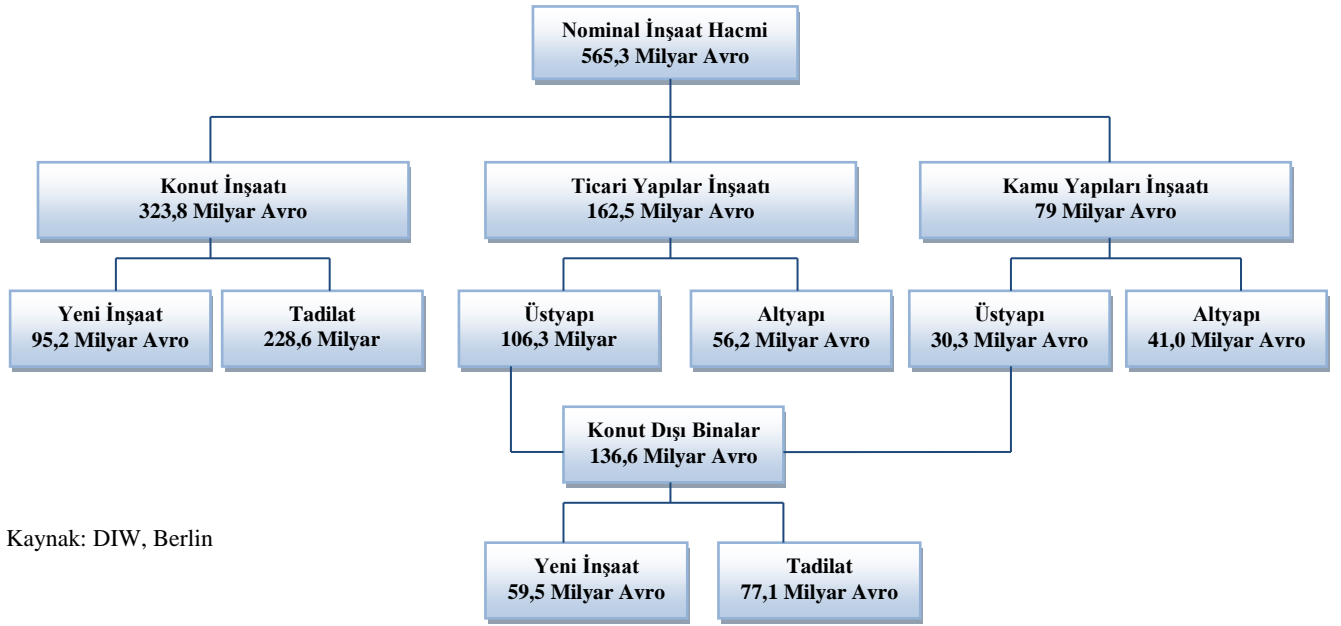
Nominal İnşaat Hacmi
565,3 Milyar Avro

Konut İnşaatı
323,8 Milyar Avro

Ticari Yapılar İnşaatı
162,5 Milyar Avro

Kamu Yapıları İnşaatı
79 Milyar Avro

Yeni İnşaat
95,2 Milyar Avro

Tadilat
228,6 Milyar

Üstyapı
106,3 Milyar

Altyapı
56,2 Milyar Avro

Üstyapı
30,3 Milyar Avro

Altyapı
41,0 Milyar Avro

Konut Dışı Binalar
136,6 Milyar Avro

Kaynak: DIW, Berlin

Yeni İnşaat
59,5 Milyar Avro

Tadilat
77,1 Milyar Avro